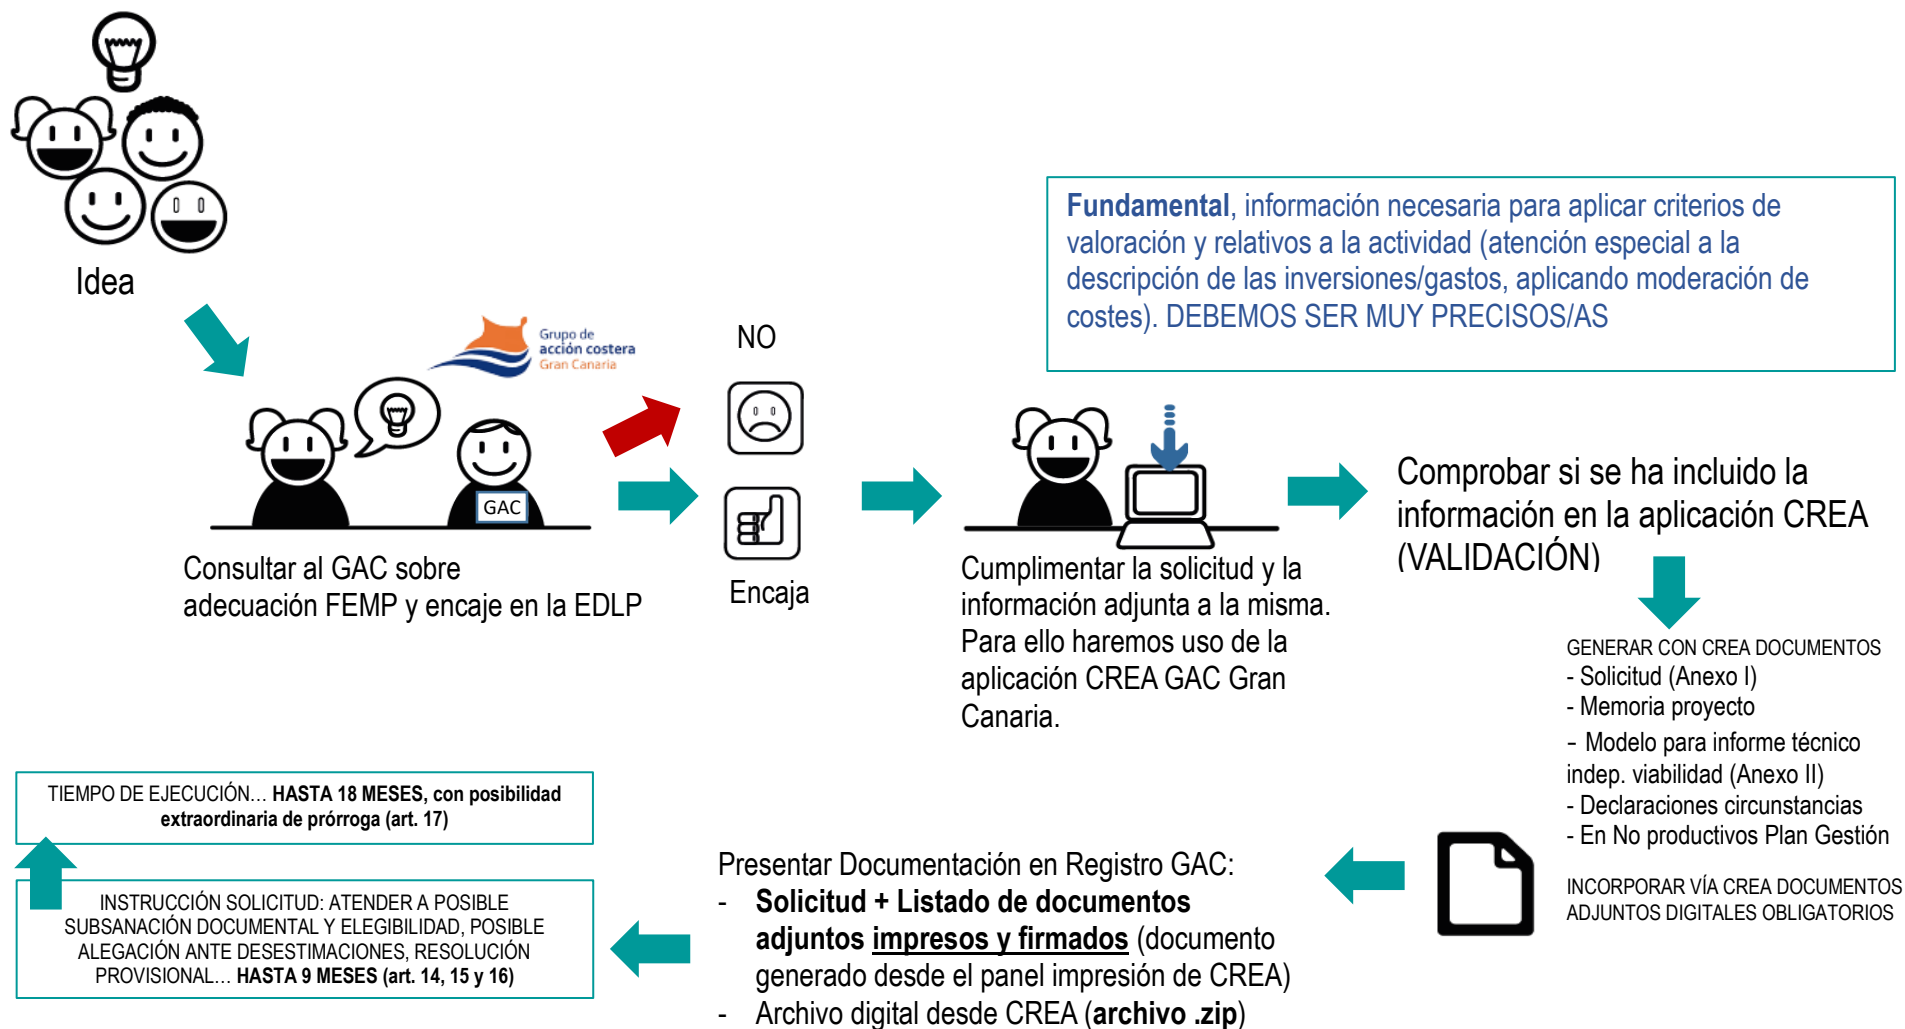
Idea

Grupo de acción costera Gran Canaria

GAC

Consultar al GAC sobre adecuación FEMP y encaje en la EDLP

NO

Encaja

Fundamental, información necesaria para aplicar criterios de valoración y relativos a la actividad (atención especial a la descripción de las inversiones/gastos, aplicando moderación de costes). DEBEMOS SER MUY PRECISOS/AS

Cumplimentar la solicitud y la información adjunta a la misma. Para ello haremos uso de la aplicación CREA GAC Gran Canaria.

Comprobar si se ha incluido la información en la aplicación CREA (VALIDACIÓN)

GENERAR CON CREA DOCUMENTOS
- Solicitud (Anexo I)
- Memoria proyecto
- Modelo para informe técnico indep. viabilidad (Anexo II)
- Declaraciones circunstancias
- En No productivos Plan Gestión

INCORPORAR VÍA CREA DOCUMENTOS ADJUNTOS DIGITALES OBLIGATORIOS

Presentar Documentación en Registro GAC:
- **Solicitud + Listado de documentos adjuntos impresos y firmados** (documento generado desde el panel impresión de CREA)
- Archivo digital desde CREA (**archivo .zip**)

TIEMPO DE EJECUCIÓN… **HASTA 18 MESES, con posibilidad extraordinaria de prórroga (art. 17)**

INSTRUCCIÓN SOLICITUD: ATENDER A POSIBLE SUBSANACIÓN DOCUMENTAL Y ELEGIBILIDAD, POSIBLE ALEGACIÓN ANTE DESESTIMACIONES, RESOLUCIÓN PROVISIONAL… **HASTA 9 MESES (art. 14, 15 y 16)**